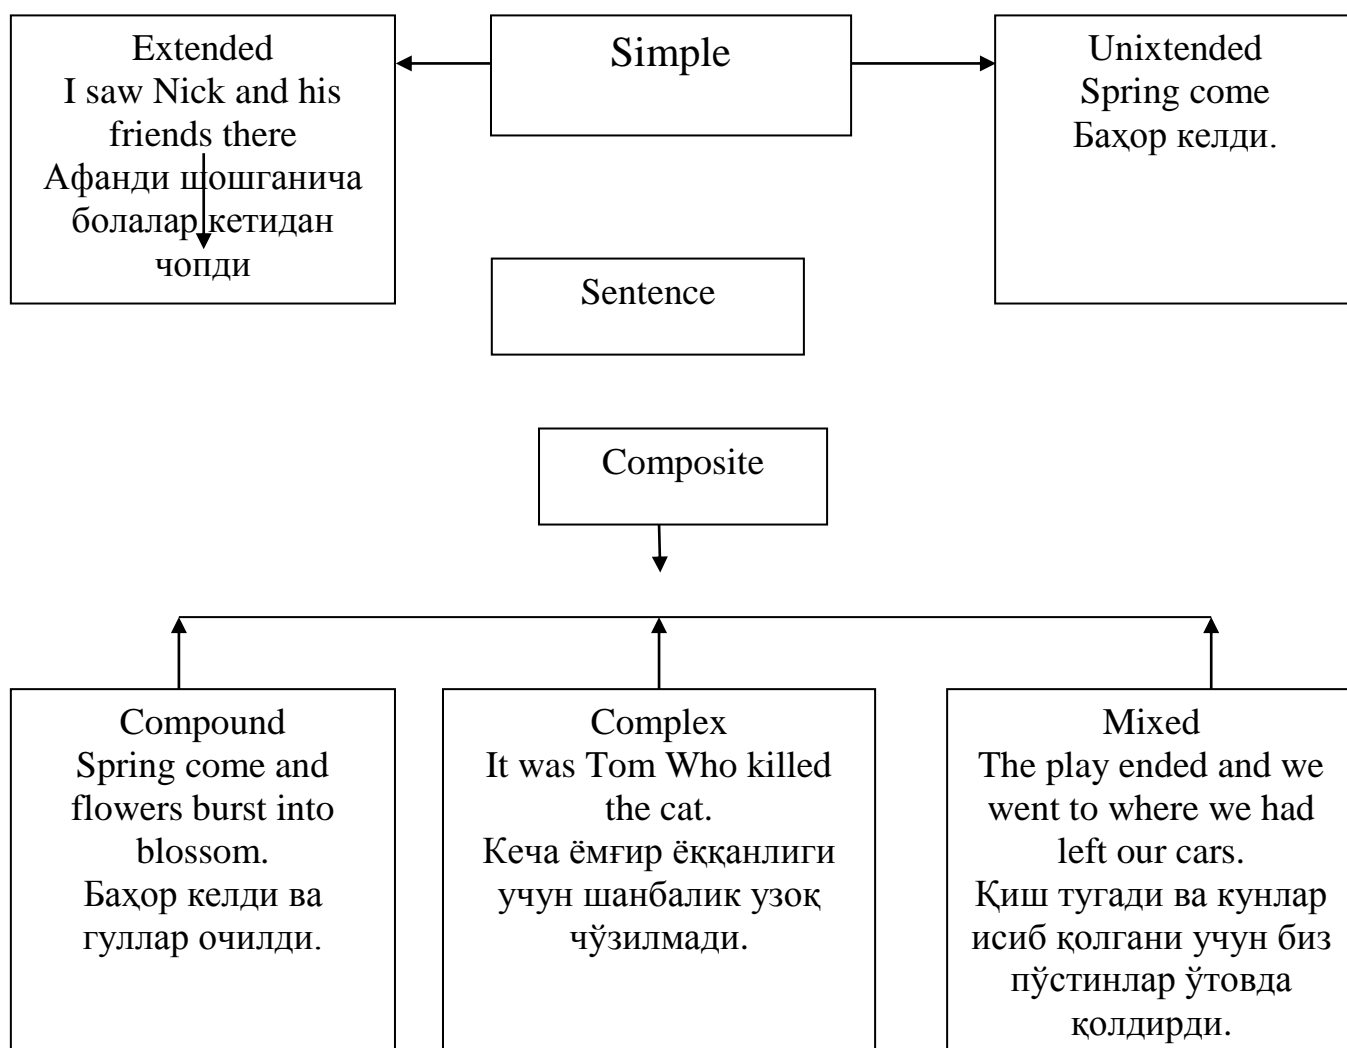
Extended
I saw Nick and his friends there
Афанди шошганича болалар кетидан чопди

Simple

Unixtended
Spring come
Баҳор келди.

Sentence

Composite

Compound
Spring come and flowers burst into blossom.
Баҳор келди ва гуллар очилди.

Complex
It was Tom Who killed the cat.
Кеча ёмғир ёққанлиги учун шанбалик узоқ чўзилмади.

Mixed
The play ended and we went to where we had left our cars.
Қиш тугади ва кунлар исиб қолгани учун биз пўстинлар ўтовда қолдирди.